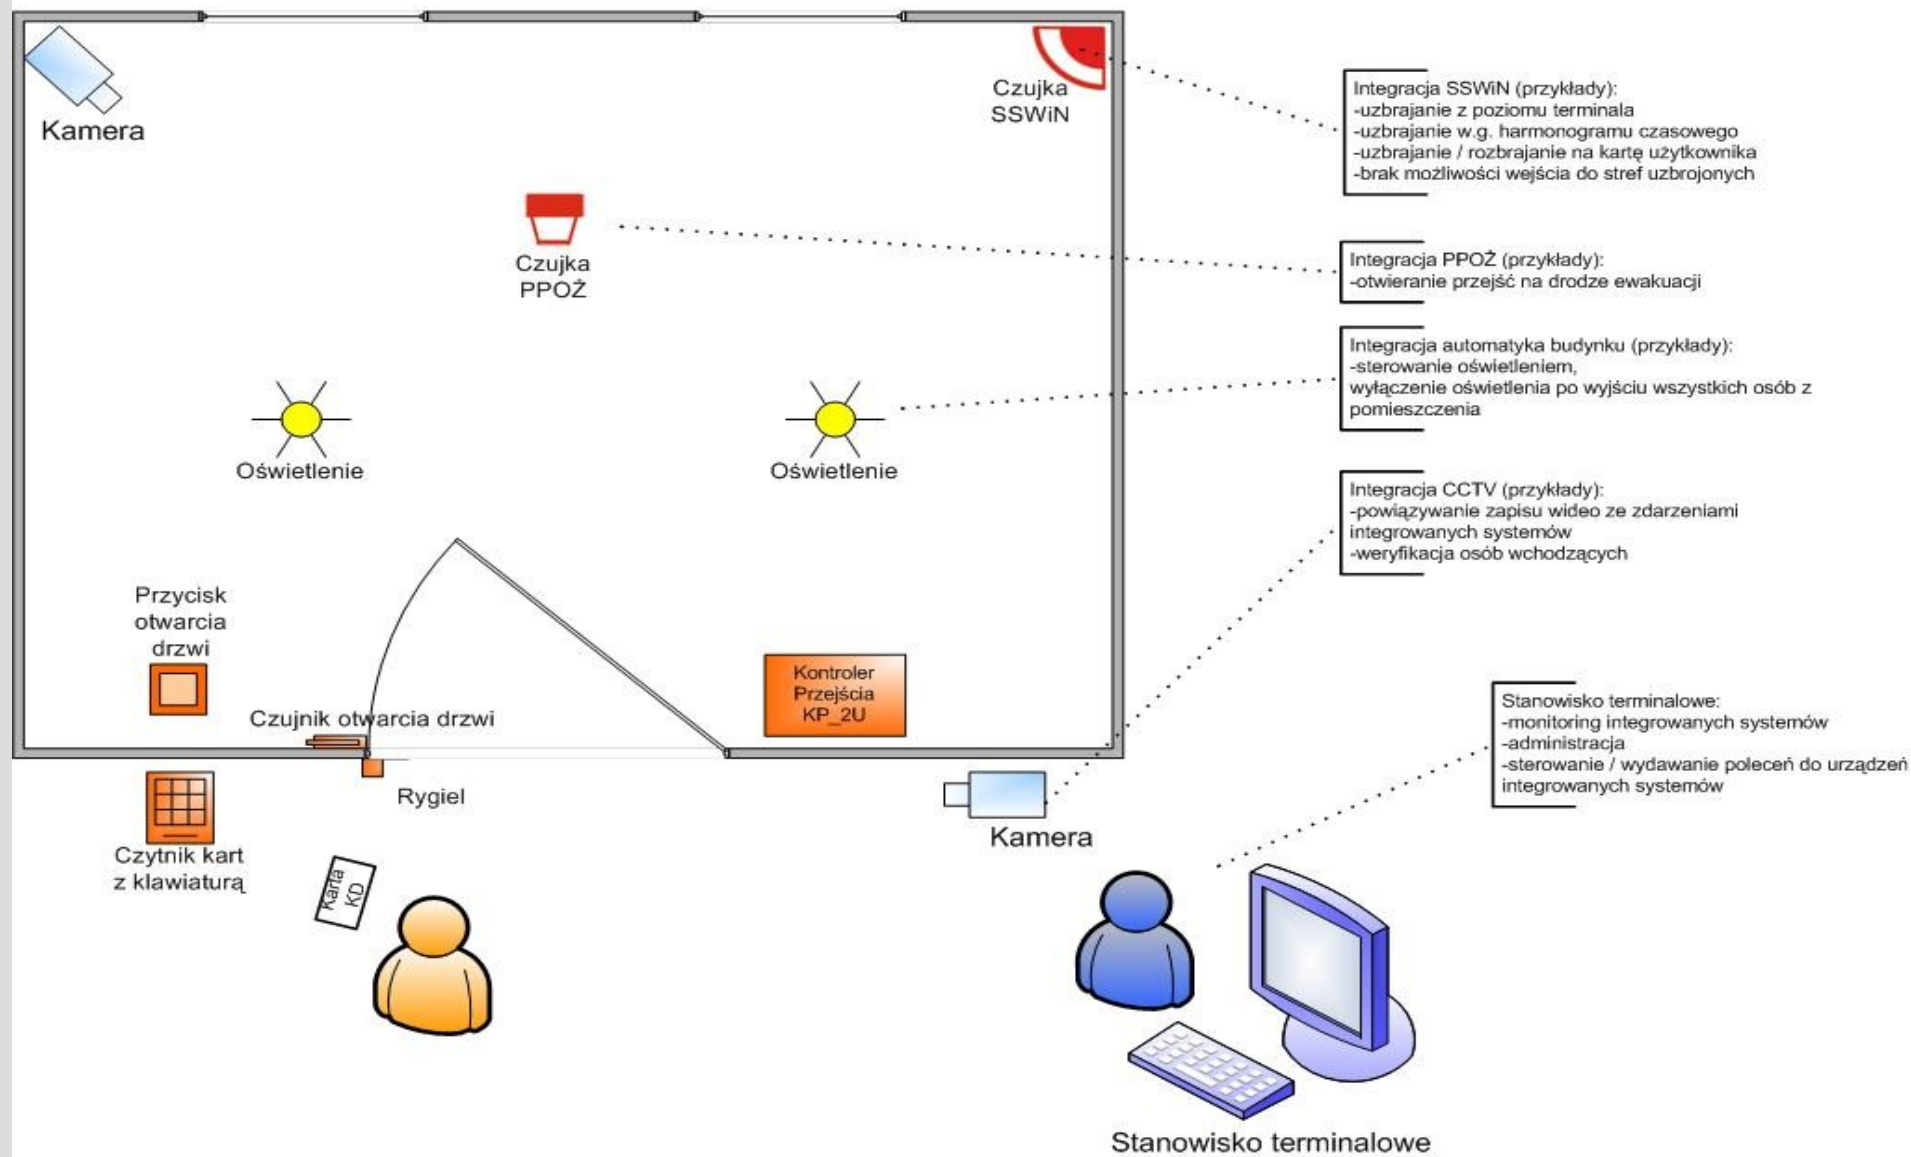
Kamera

Czujka SSWiN

Integracja SSWiN (przykłady):
-uzbrajanie z poziomu terminala
-uzbrajanie w.g. harmonogramu czasowego
-uzbrajanie / rozbrajanie na kartę użytkownika
-brak możliwości wejścia do stref uzbrojonych

Czujka PPOŻ

Integracja PPOŻ (przykłady):
-otwieranie przejść na drodze ewakuacji

Integracja automatyka budynku (przykłady):
-sterowanie oświetleniem,
wyłączenie oświetlenia po wyjściu wszystkich osób z pomieszczenia

Oświetlenie

Oświetlenie

Integracja CCTV (przykłady):
-powiązywanie zapisu wideo ze zdarzeniami integrowanych systemów
-weryfikacja osób wchodzących

Przycisk otwarcia drzwi

Kontroler Przejścia KP_2U

Czujnik otwarcia drzwi

Rygiel

Stanowisko terminalowe:
-monitoring integrowanych systemów
-administracja
-sterowanie / wydawanie poleceń do urządzeń integrowanych systemów

Kamera

Czytnik kart z klawiaturą

Karta KD

Stanowisko terminalowe